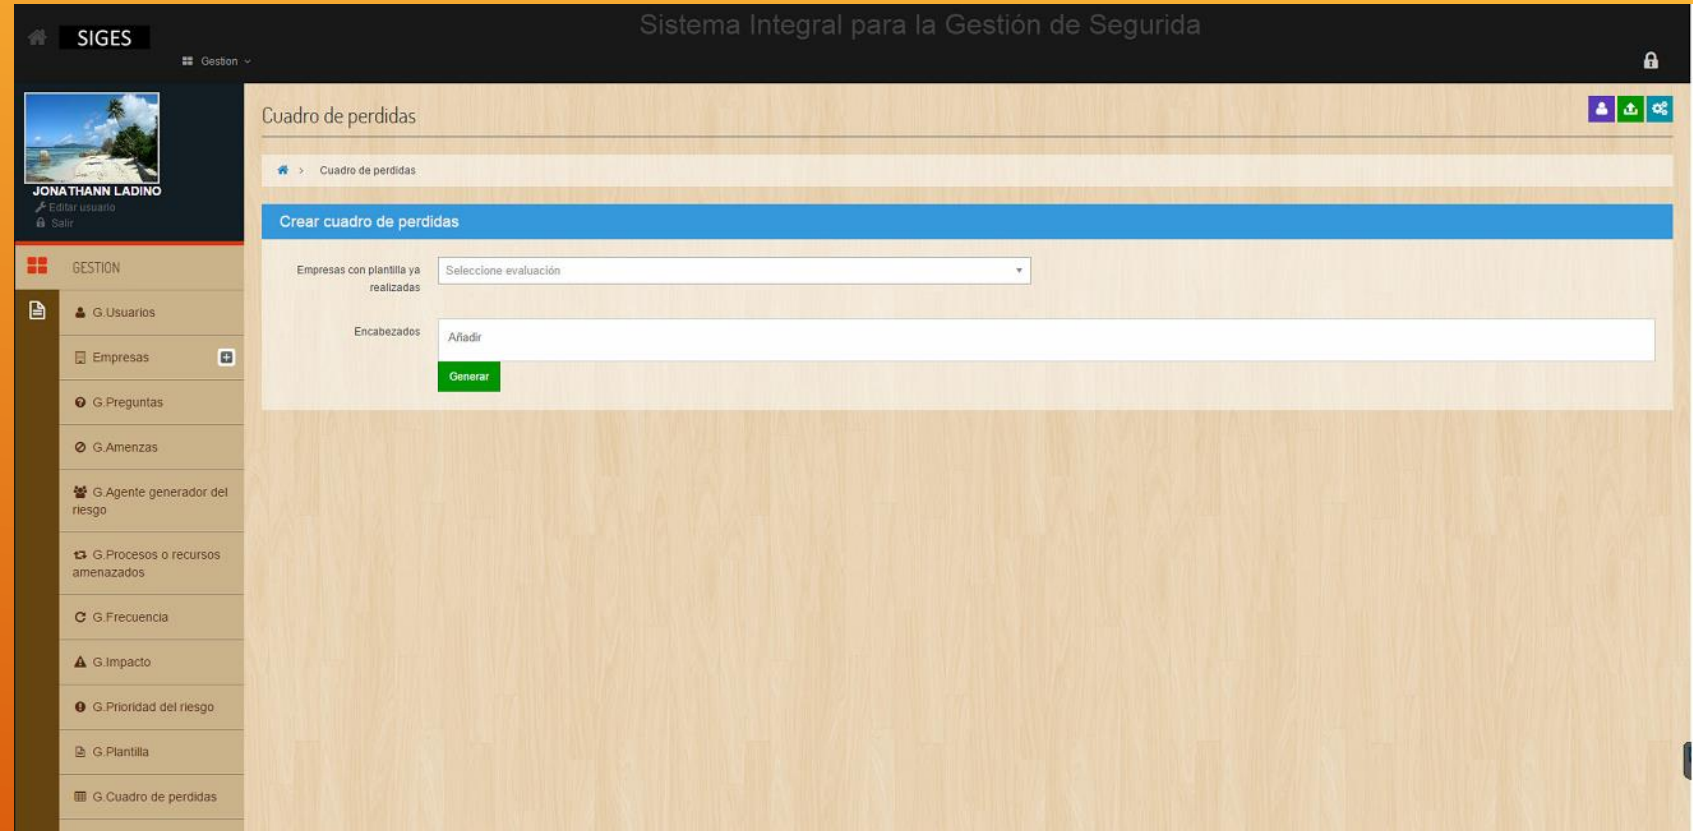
SIGES

Gestion

Sistema Integral para la Gestión de Segurida

JONATHANN LADINO
Editar usuario
Salir

GESTION

G.Usuarios

Empresas

G.Preguntas

G.Amenzas

G.Agente generador del riesgo

G.Procesos o recursos amenazados

G.Frecuencia

G.Impacto

G.Prioridad del riesgo

G.Plantilla

G.Cuadro de perdidas

Cuadro de perdidas

> Cuadro de perdidas

Crear cuadro de perdidas

Empresas con plantilla ya realizadas

Seleccione evaluación

Encabezados

Añadir

Generar